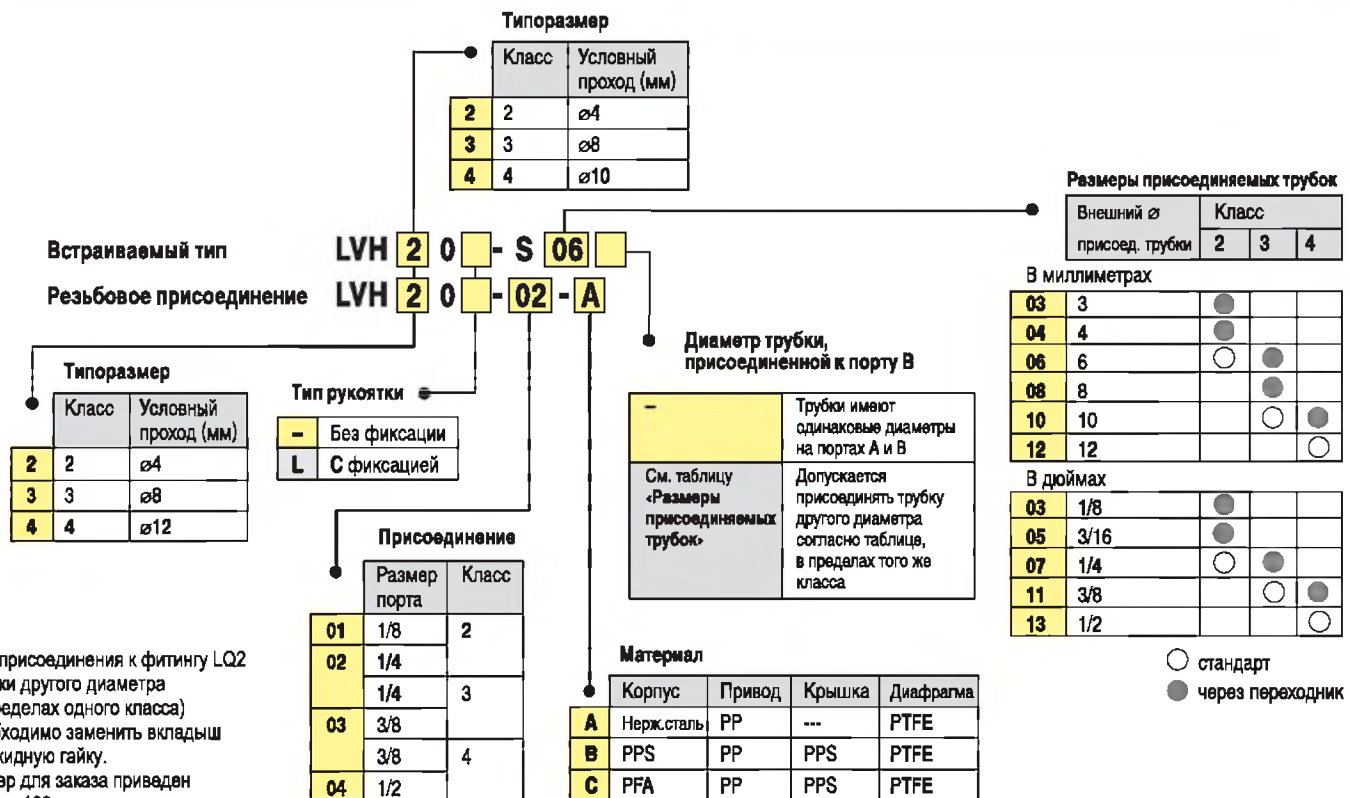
Типоразмер

| | Класс | Условный проход (мм) |
|---|---|---|
| 2 | 2 | ⌀4 |
| 3 | 3 | ⌀8 |
| 4 | 4 | ⌀10 |

Размеры присоединяемых трубок

| Внешний ⌀ присоед. трубки | Класс 2 | 3 | 4 |
|---|---|---|---|

В миллиметрах

| | | 2 | 3 | 4 |
|---|---|---|---|---|
| 03 | 3 | ● | | |
| 04 | 4 | ● | | |
| 06 | 6 | ○ | ● | |
| 08 | 8 | | ● | |
| 10 | 10 | | ○ | ● |
| 12 | 12 | | | ○ |

В дюймах

| | | 2 | 3 | 4 |
|---|---|---|---|---|
| 03 | 1/8 | ● | | |
| 05 | 3/16 | ● | | |
| 07 | 1/4 | ○ | ● | |
| 11 | 3/8 | | ○ | ● |
| 13 | 1/2 | | | ○ |

○ стандарт
● через переходник

Встраиваемый тип LVH 2 0 - S 06
Резьбовое присоединение LVH 2 0 - 02 - A

Диаметр трубки, присоединенной к порту B

| – | Трубки имеют одинаковые диаметры на портах A и B |
|---|---|
| См. таблицу «Размеры присоединяемых трубок» | Допускается присоединять трубку другого диаметра согласно таблице, в пределах того же класса |

Типоразмер

| | Класс | Условный проход (мм) |
|---|---|---|
| 2 | 2 | ⌀4 |
| 3 | 3 | ⌀8 |
| 4 | 4 | ⌀12 |

Тип рукоятки

| – | Без фиксации |
|---|---|
| L | С фиксацией |

Присоединение

| | Размер порта | Класс |
|---|---|---|
| 01 | 1/8 | 2 |
| 02 | 1/4 | |
| | 1/4 | 3 |
| 03 | 3/8 | |
| | 3/8 | 4 |
| 04 | 1/2 | |

Материал

| | Корпус | Привод | Крышка | Диафрагма |
|---|---|---|---|---|
| A | Нерж.сталь | PP | --- | PTFE |
| B | PPS | PP | PPS | PTFE |
| C | PFA | PP | PPS | PTFE |

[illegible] присоединения к фитингу LQ2 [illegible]ки другого диаметра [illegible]еделах одного класса) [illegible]ходимо заменить вкладыш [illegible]кидную гайку. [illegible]ер для заказа приведен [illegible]